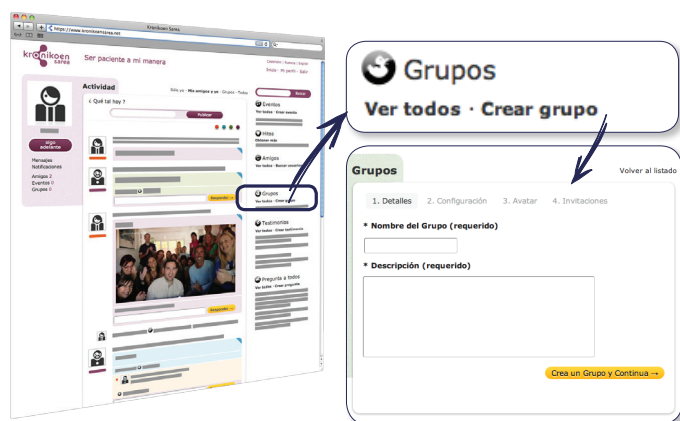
Kronikoen Sarea

https://www.kronikoensarea.net

kronikoen sarea

Ser paciente a mi manera

Euskara | Español | English

Entrar · Mi perfil · Salir

algo adelante

Mensajes
Notificaciones

Amigos 2
Eventos 0
Grupos 0

Actividad

Sólo yo · Mis amigos y yo · Grupos · Todo

¿ Qué tal hay ?

Publicar

Buscar

Eventos
Ver todos · Crear evento

Hitos
Obtener más

Amigos
Ver todos · Buscar usuarios

Grupos
Ver todos · Crear grupo

Testimonios
Ver todos · Crear testimonio

Pregunta a todos
Ver todas · Crear pregunta

Grupos

Ver todos · Crear grupo

Grupos

Volver al listado

1. Detalles 2. Configuración 3. Avatar 4. Invitaciones

* Nombre del Grupo (requerido)

* Descripción (requerido)

Crea un Grupo y Continua →